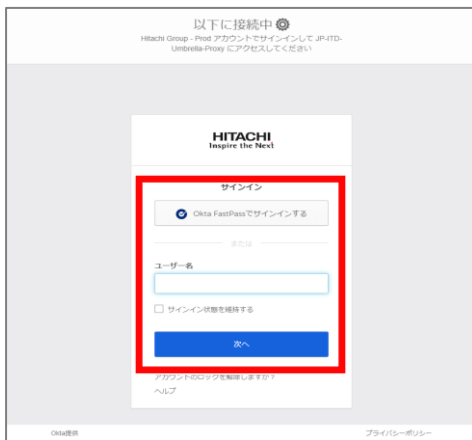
以下に接続中

Hitachi Group - Prod アカウントでサインインして JP-ITD-Umbrella-Proxy にアクセスしてください

HITACHI
Inspire the Next

サインイン

Okta FastPassでサインインする

または

ユーザー名

サインイン状態を維持する

次へ

アカウントのロックを解除しますか？

ヘルプ

Okta提供

プライバシーポリシー